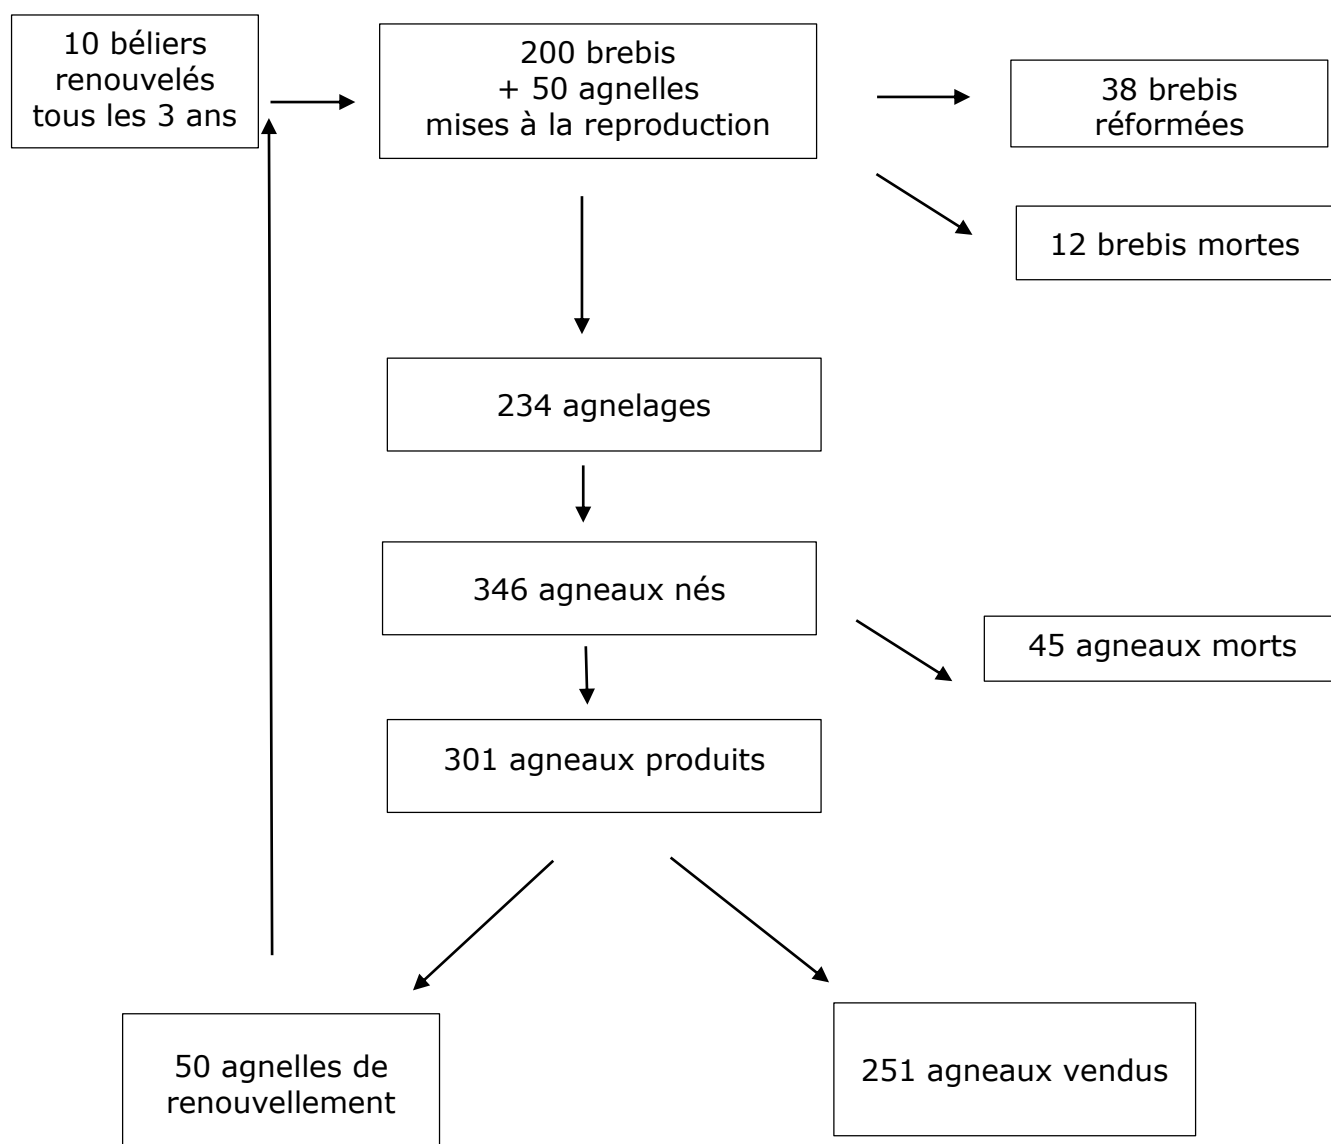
10 béliers renouvelés tous les 3 ans

200 brebis
+ 50 agnelles
mises à la reproduction

38 brebis réformées

12 brebis mortes

234 agnelages

346 agneaux nés

45 agneaux morts

301 agneaux produits

50 agnelles de renouvellement

251 agneaux vendus